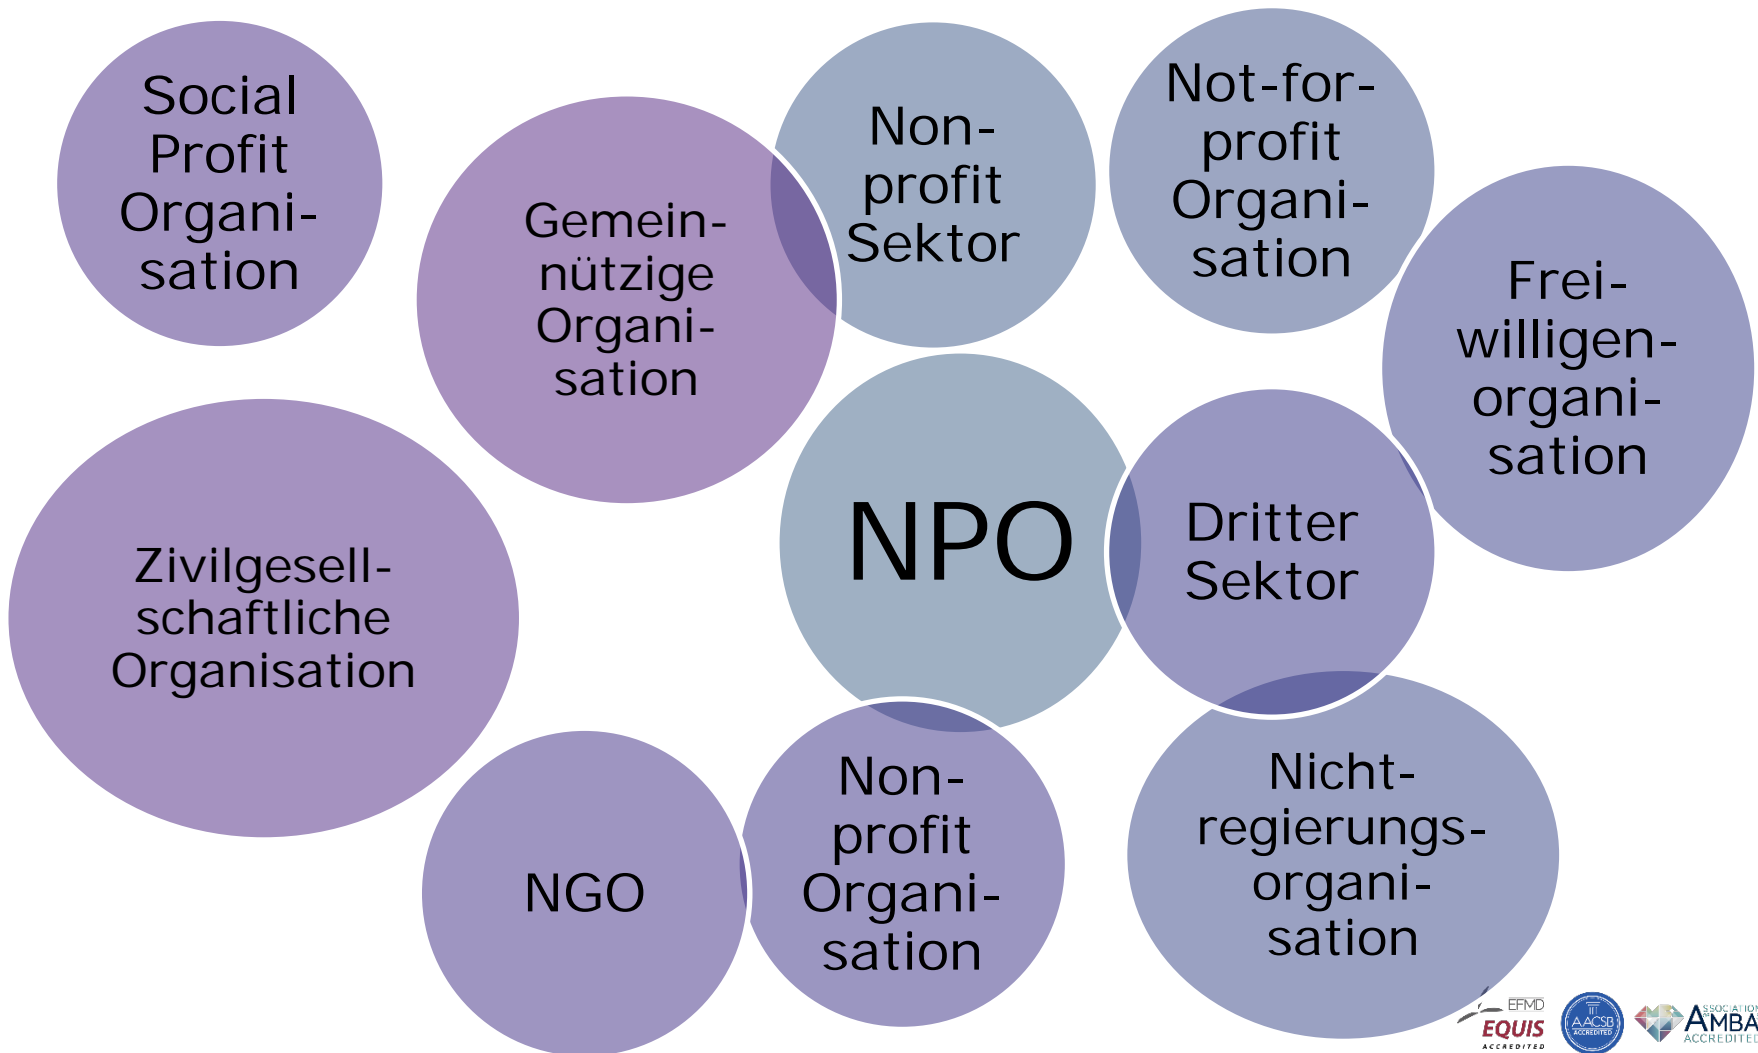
Social Profit Organisation

Gemeinnützige Organisation

Nonprofit Sektor

Not-for-profit Organisation

Freiwilligenorganisation

NPO

Dritter Sektor

Zivilgesellschaftliche Organisation

NGO

Nonprofit Organisation

Nichtregierungsorganisation

EFMD EQUIS ACCREDITED

AACSB ACCREDITED

ASSOCIATION OF MBAS ACCREDITED